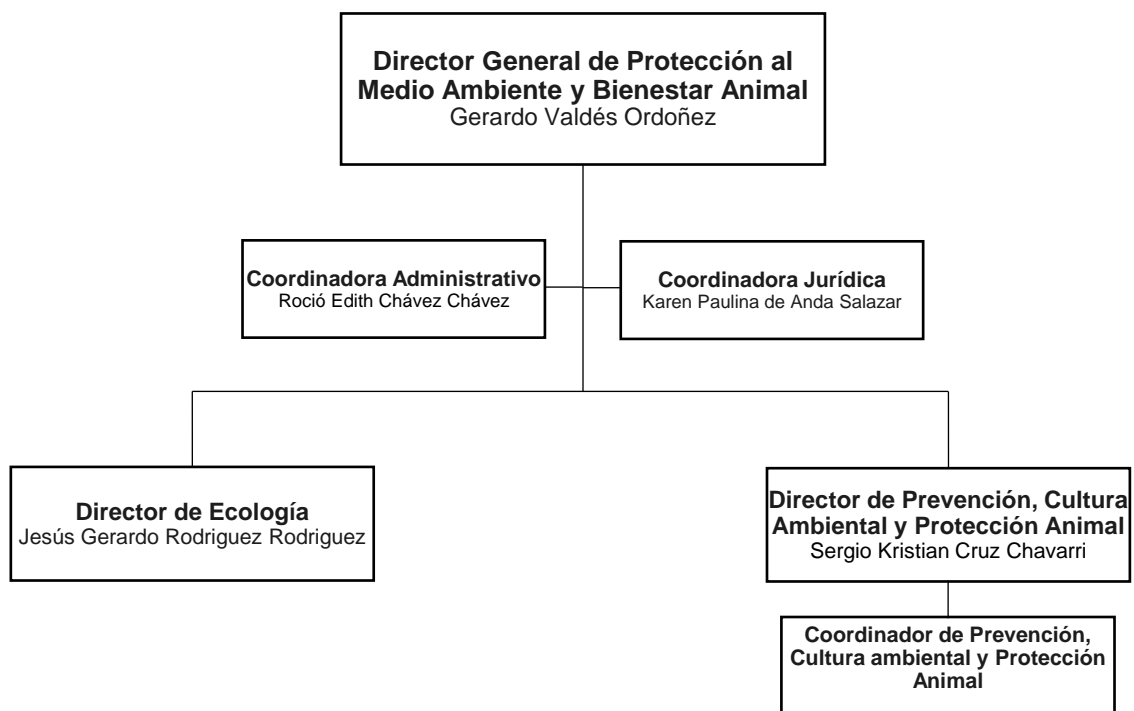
Director General de Protección al Medio Ambiente y Bienestar Animal
Gerardo Valdés Ordoñez

Coordinadora Administrativo
Roció Edith Chávez Chávez

Coordinadora Jurídica
Karen Paulina de Anda Salazar

Director de Ecología
Jesús Gerardo Rodriguez Rodriguez

Director de Prevención, Cultura Ambiental y Protección Animal
Sergio Kristian Cruz Chavarri

Coordinador de Prevención, Cultura ambiental y Protección Animal